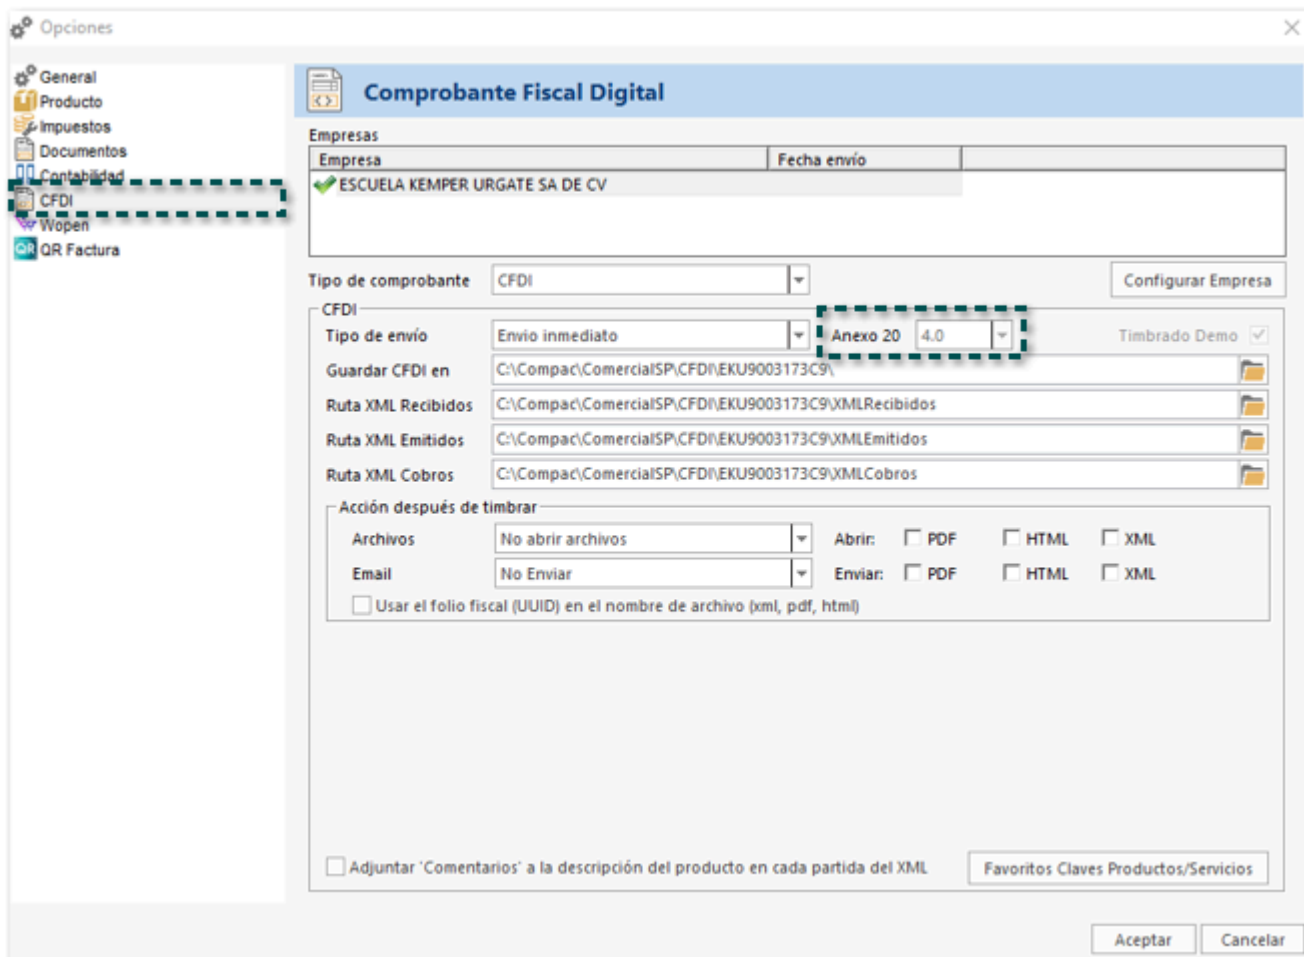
Opciones

General
Producto
Impuestos
Documentos
Contabilidad
CFDI
Wopen
QR Factura

Comprobante Fiscal Digital

Empresas

| Empresa | Fecha envío |
|---|---|
| ESCUELA KEMPER URGATE SA DE CV | |

Tipo de comprobante CFDI
Configurar Empresa

CFDI
Tipo de envío Envío inmediato
Anexo 20 4.0
Timbrado Demo
Guardar CFDI en C:\Compac\ComercialSP\CFDI\EKU9003173C9\
Ruta XML Recibidos C:\Compac\ComercialSP\CFDI\EKU9003173C9\XMLRecibidos
Ruta XML Emitidos C:\Compac\ComercialSP\CFDI\EKU9003173C9\XMLEmitidos
Ruta XML Cobros C:\Compac\ComercialSP\CFDI\EKU9003173C9\XMLCobros

Acción después de timbrar
Archivos No abrir archivos Abrir: PDF HTML XML
Email No Enviar Enviar: PDF HTML XML
Usar el folio fiscal (UUID) en el nombre de archivo (xml, pdf, html)

Adjuntar 'Comentarios' a la descripción del producto en cada partida del XML
Favoritos Claves Productos/Servicios

Aceptar
Cancelar